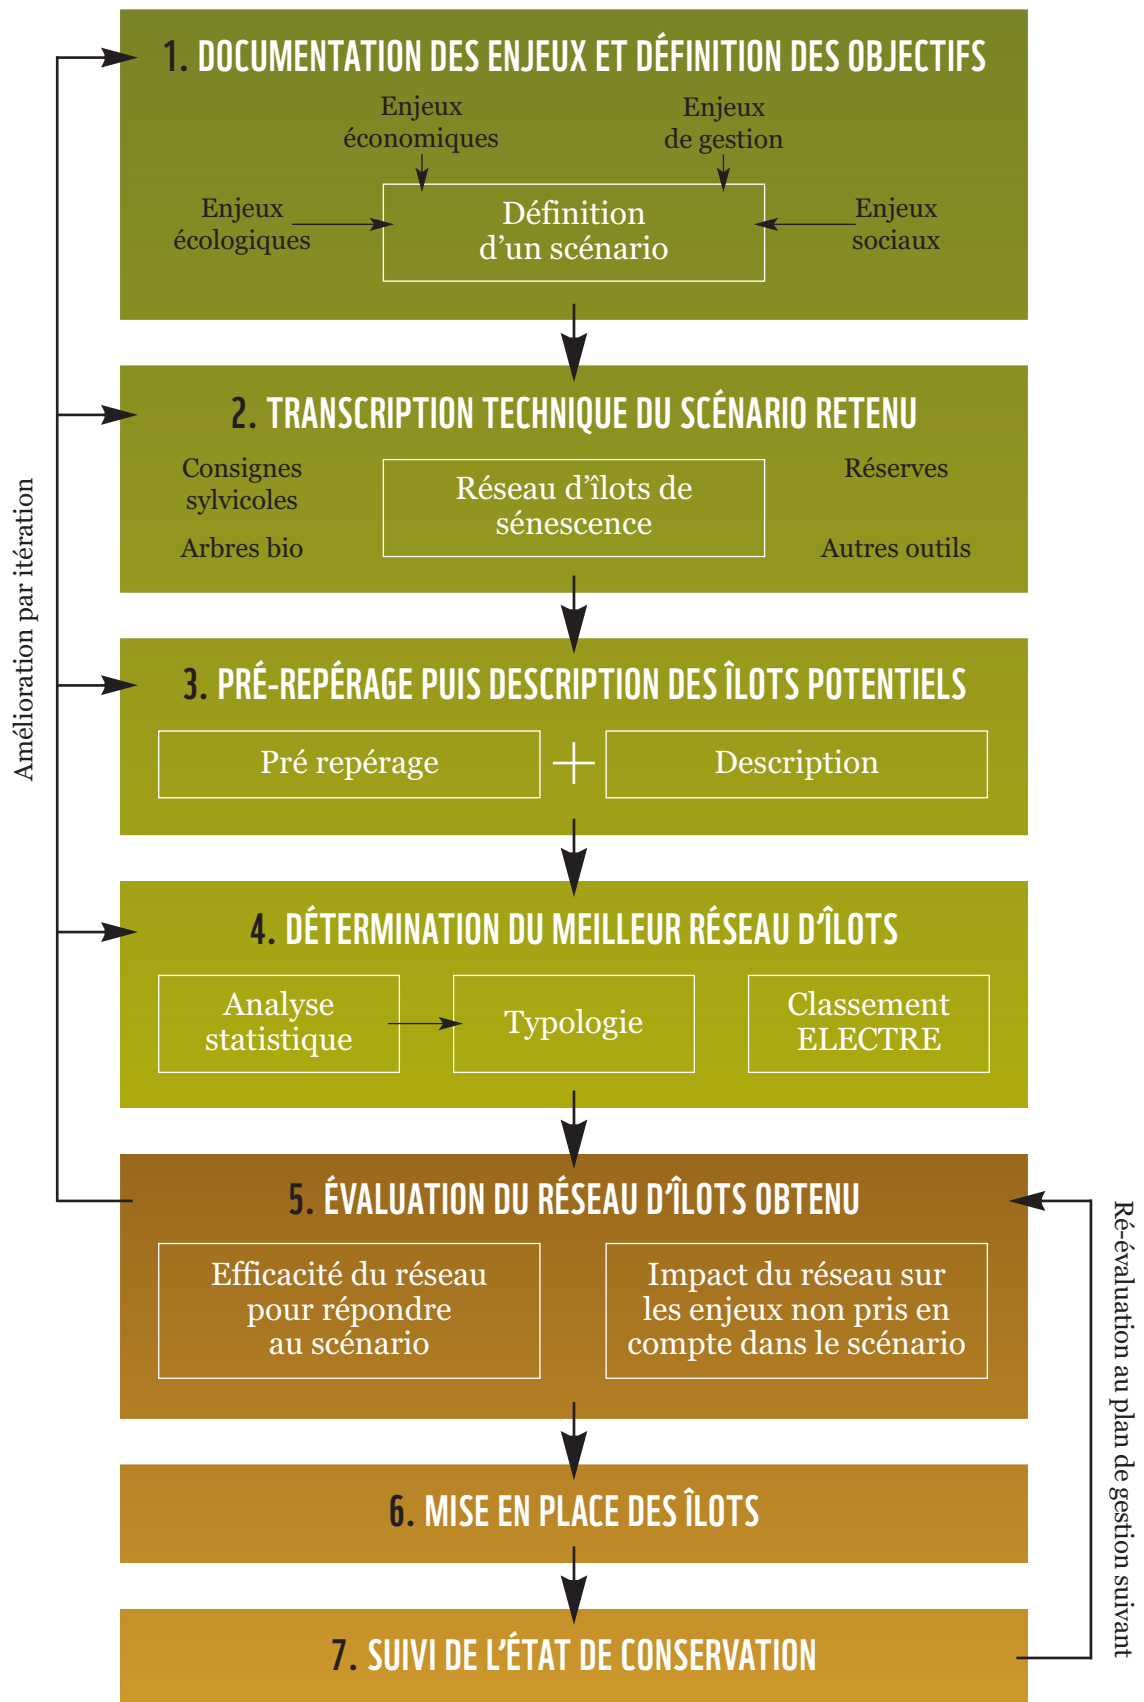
Amélioration par itération

1. DOCUMENTATION DES ENJEUX ET DÉFINITION DES OBJECTIFS

Enjeux économiques

Enjeux de gestion

Enjeux écologiques

Définition d'un scénario

Enjeux sociaux

2. TRANSCRIPTION TECHNIQUE DU SCÉNARIO RETENU

Consignes sylvicoles

Arbres bio

Réseau d'îlots de sénescence

Réserves

Autres outils

3. PRÉ-REPÉRAGE PUIS DESCRIPTION DES ÎLOTS POTENTIELS

Pré repérage + Description

4. DÉTERMINATION DU MEILLEUR RÉSEAU D'ÎLOTS

Analyse statistique

Typologie

Classement ELECTRE

5. ÉVALUATION DU RÉSEAU D'ÎLOTS OBTENU

Efficacité du réseau pour répondre au scénario

Impact du réseau sur les enjeux non pris en compte dans le scénario

6. MISE EN PLACE DES ÎLOTS

7. SUIVI DE L'ÉTAT DE CONSERVATION

Ré-évaluation au plan de gestion suivant